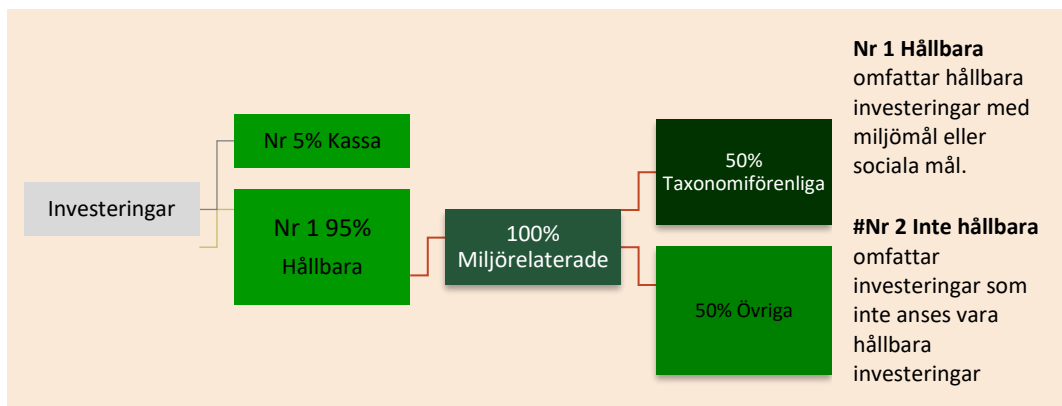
Investeringar

Nr 5% Kassa

Nr 1 95%
Hållbara

100%
Miljörelaterade

50%
Taxonomiförenliga

50% Övriga

**Nr 1 Hållbara** omfattar hållbara investeringar med miljömål eller sociala mål.

**#Nr 2 Inte hållbara** omfattar investeringar som inte anses vara hållbara investeringar